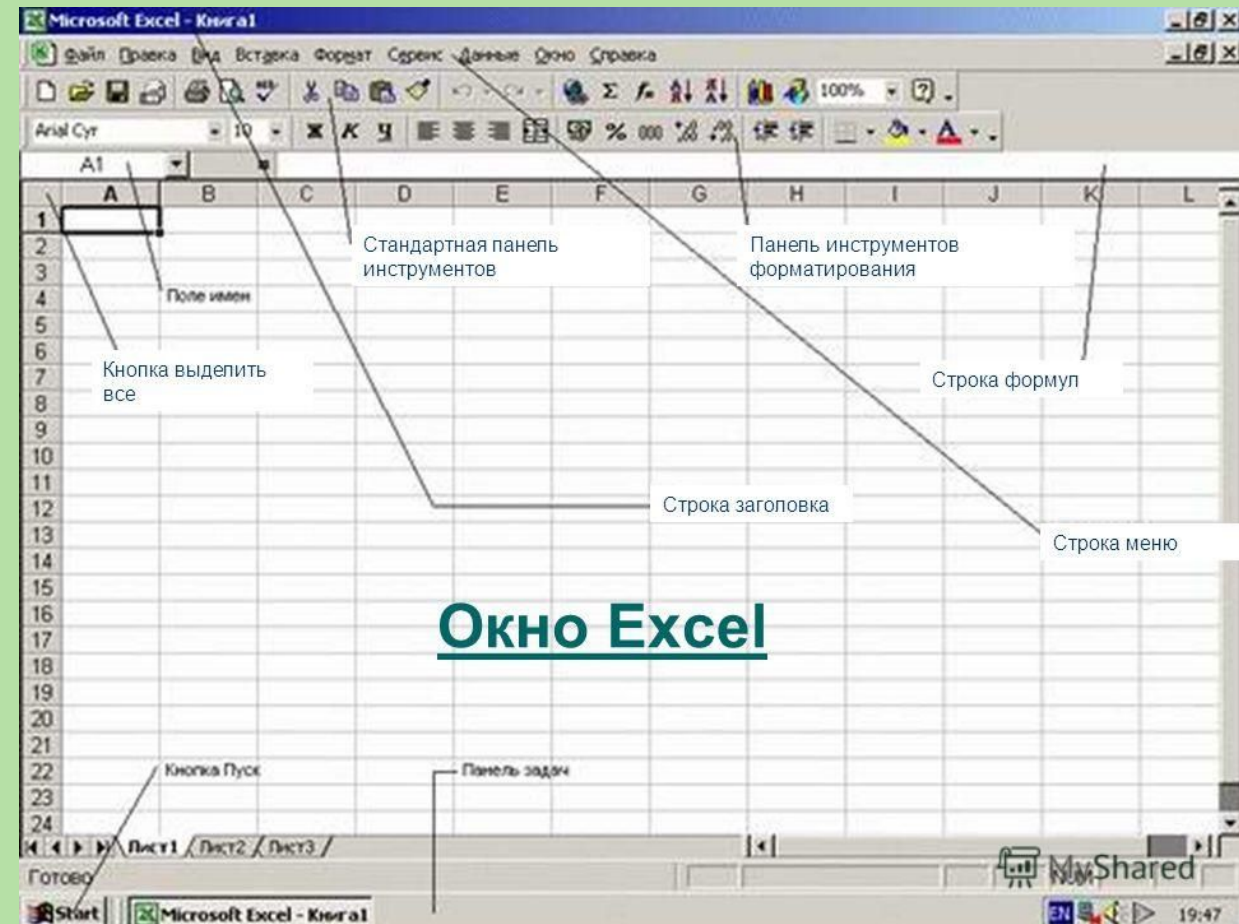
Microsoft Excel - Книга1

Файл Правка Вид Вставка Формат Сервис Данные Окно Справка

100%

Arial Cyr 10

A1

A B C D E F G H I J K L

1
2
3
4
5
6
7
8
9
10
11
12
13
14
15
16
17
18
19
20
21
22
23
24

Стандартная панель инструментов

Панель инструментов форматирования

Поле имен

Кнопка выделить все

Строка формул

Строка заголовка

Строка меню

Окно Excel

Кнопка Пуск

Панель задач

Лист1 Лист2 Лист3

Готово

NUM

MyShared

Start Microsoft Excel - Книга1

EN 19:47